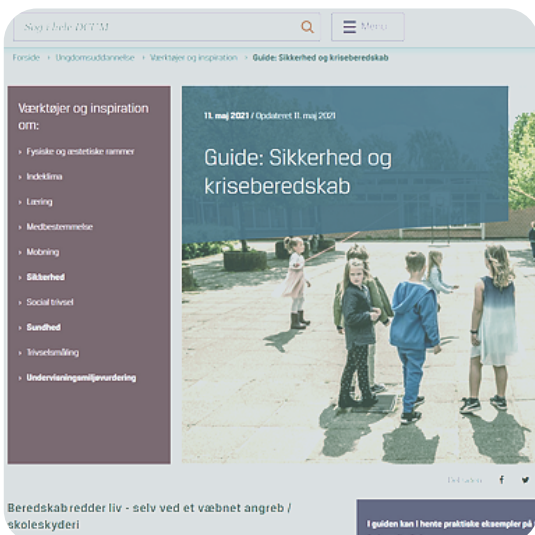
Søg i hele DCUM

Menu

Forside › Ungdomsuddannelse › Værktøjer og inspiration › Guide: Sikkerhed og kriseberedskab

Værktøjer og inspiration om:

› Fysiske og æstetiske rammer
› Indeklima
› Læring
› Medbestemmelse
› Mobning
› Sikkerhed
› Social trivsel
› Sundhed
› Trivselsmåling
› Undervisningsmiljøvurdering

11. maj 2021 / Opdateret 11. maj 2021

Guide: Sikkerhed og kriseberedskab

Del siden

Beredskab redder liv - selv ved et væbnet angreb / skoleskyderi

I guiden kan I hente praktiske eksempler på